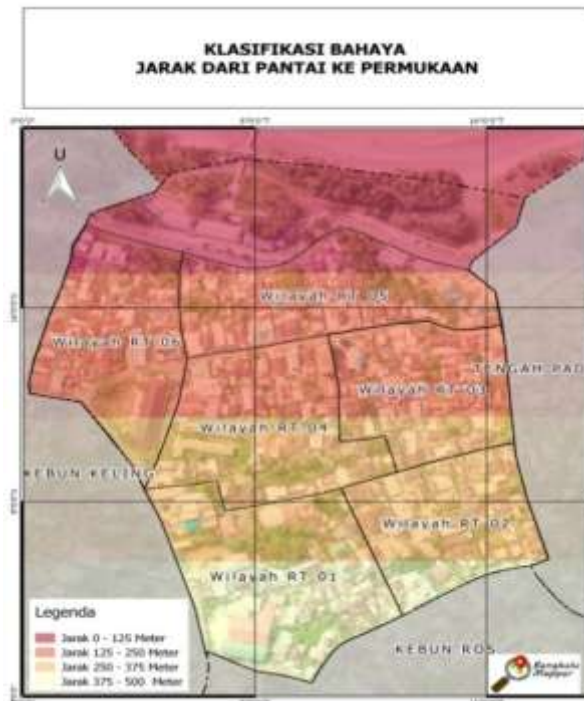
KLASIFIKASI BAHAYA
JARAK DARI PANTAI KE PERMUKAAN

U

Wilayah RT 05

Wilayah RT 06

TENGAH PAD

Wilayah RT 03

Wilayah RT 04

KEBUN KELING

Wilayah RT 02

Wilayah RT 01

Legenda

Jarak 0 - 125 Meter
Jarak 125 - 250 Meter
Jarak 250 - 375 Meter
Jarak 375 - 500 Meter

KEBUN ROS

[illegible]